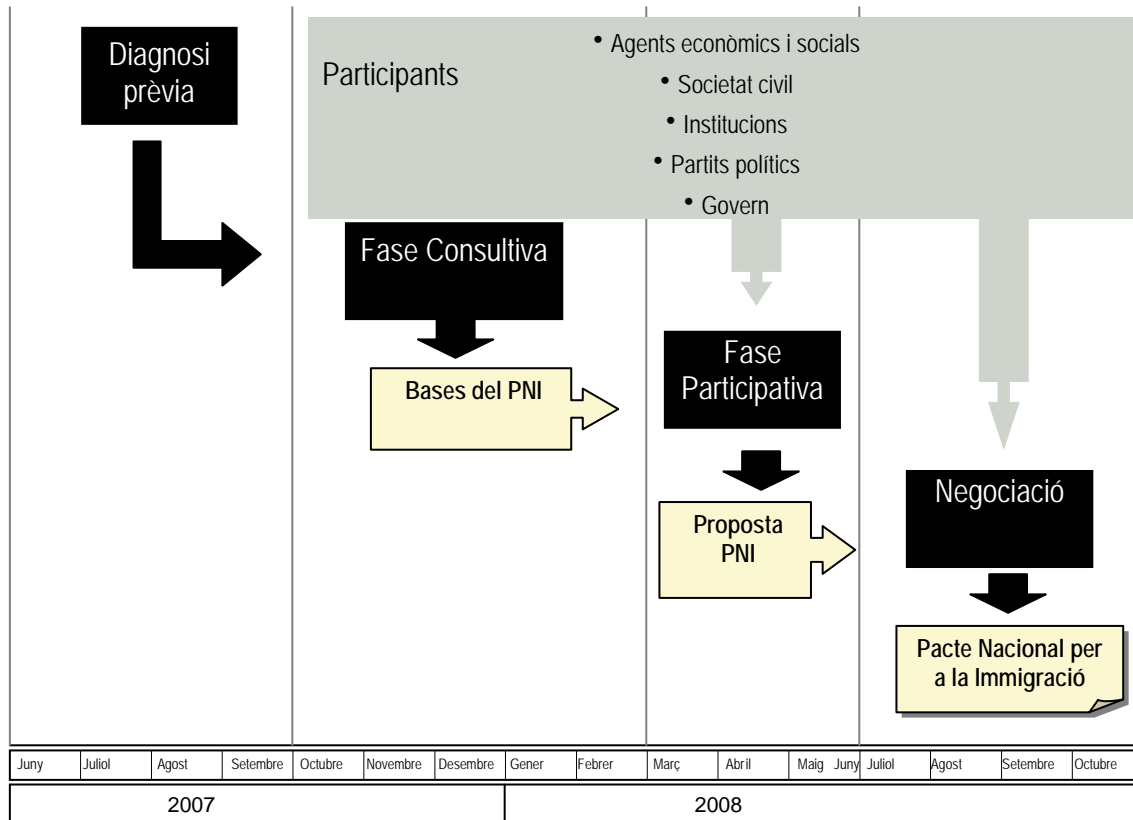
Diagnosi prèvia

Participants

• Agents econòmics i socials
• Societat civil
• Institucions
• Partits polítics
• Govern

Fase Consultiva

Bases del PNI

Fase Participativa

Proposta PNI

Negociació

Pacte Nacional per a la Immigració

| Juny | Juliol | Agost | Setembre | Octubre | Novembre | Desembre | Gener | Febrer | Març | Abril | Maig | Juny | Juliol | Agost | Setembre | Octubre |
|---|---|---|---|---|---|---|---|---|---|---|---|---|---|---|---|---|

| 2007 | 2008 |
|---|---|